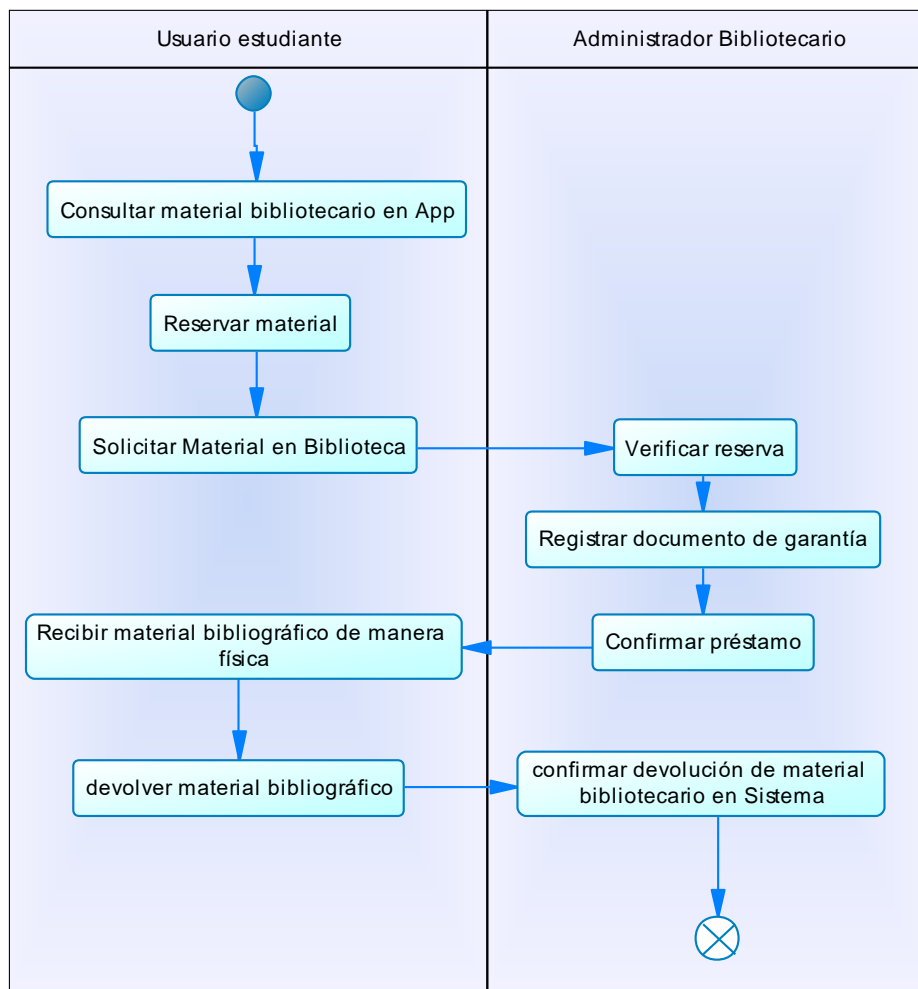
Usuario estudiante

Administrador Bibliotecario

Consultar material bibliotecario en App

Reservar material

Solicitar Material en Biblioteca

Verificar reserva

Registrar documento de garantía

Recibir material bibliográfico de manera física

Confirmar préstamo

devolver material bibliográfico

confirmar devolución de material bibliotecario en Sistema